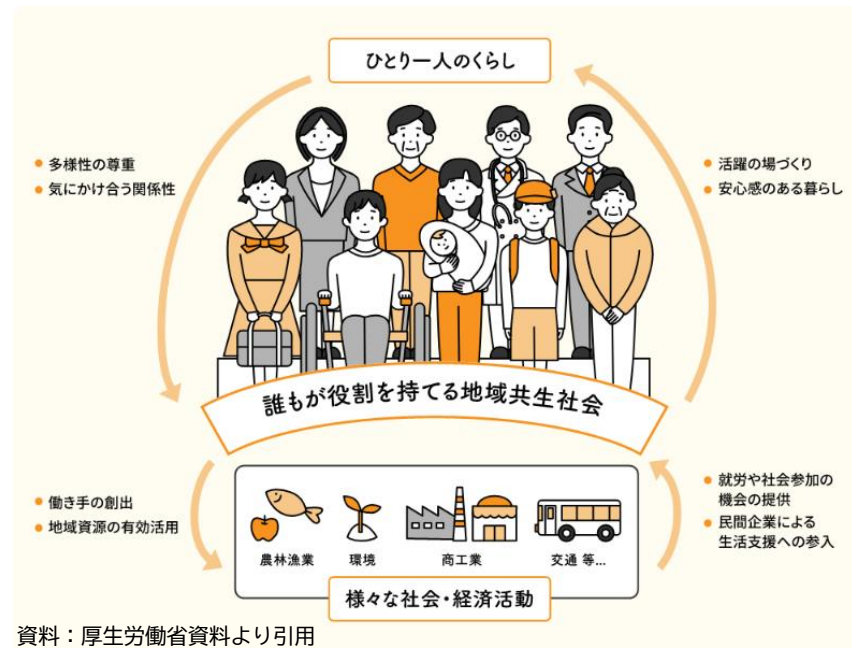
ひとり一人のくらし

・多様性の尊重
・気にかけ合う関係性

・活躍の場づくり
・安心感のある暮らし

誰もが役割を持てる地域共生社会

・働き手の創出
・地域資源の有効活用

・就労や社会参加の機会の提供
・民間企業による生活支援への参入

農林漁業　環境　商工業　交通 等...

様々な社会・経済活動

資料：厚生労働省資料より引用